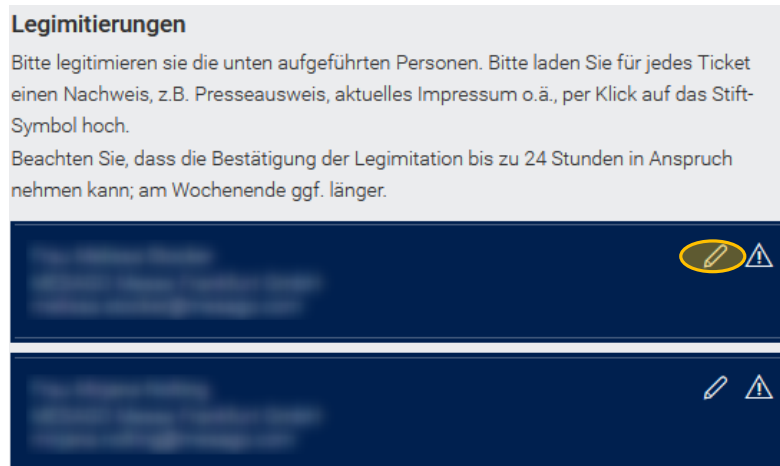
Legimitierungen

Bitte legitimieren sie die unten aufgeführten Personen. Bitte laden Sie für jedes Ticket einen Nachweis, z.B. Presseausweis, aktuelles Impressum o.ä., per Klick auf das Stift-Symbol hoch.
Beachten Sie, dass die Bestätigung der Legimitation bis zu 24 Stunden in Anspruch nehmen kann; am Wochenende ggf. länger.

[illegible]
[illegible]
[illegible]

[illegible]
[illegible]
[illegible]